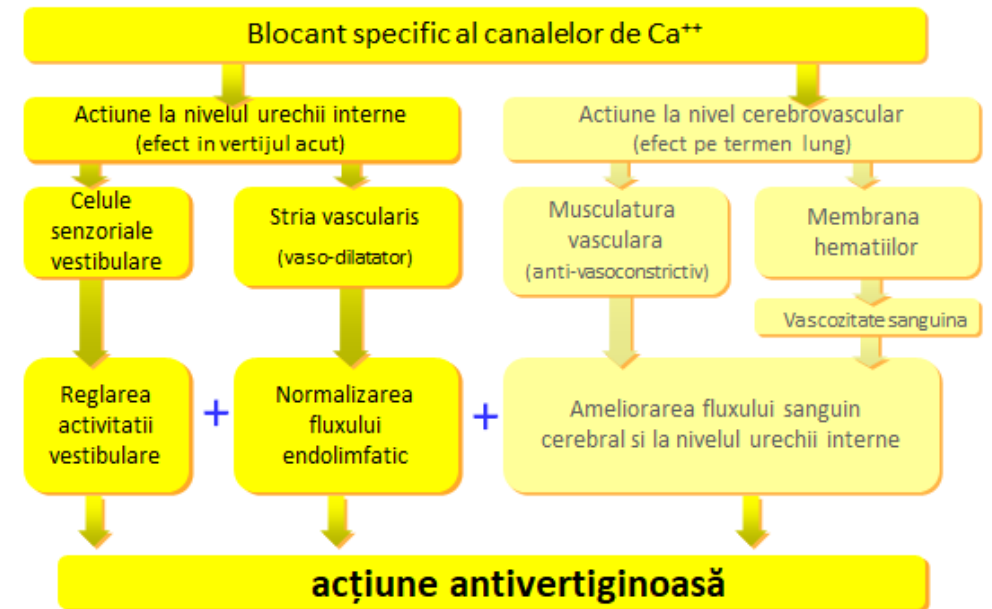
Blocant specific al canalelor de $Ca^{++}$

Actiune la nivelul urechii interne
(efect in vertijul acut)

Actiune la nivel cerebrovascular
(efect pe termen lung)

Celule senzoriale vestibulare

Stria vascularis
(vaso-dilatator)

Musculatura vasculara
(anti-vasoconstrictiv)

Membrana hematiilor

Vascozitate sanguina

Reglarea activitatii vestibulare

+

Normalizarea fluxului endolimfatic

+

Ameliorarea fluxului sanguin cerebral si la nivelul urechii interne

acțiune antivertiginoasă